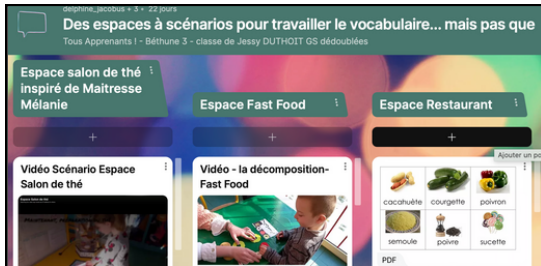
delphine_jacobus + 3 • 22 jours

Des espaces à scénarios pour travailler le vocabulaire... mais pas que

Tous Apprenants ! - Béthune 3 - classe de Jessy DUTHOIT GS dédoublées

Espace salon de thé inspiré de Maitresse Mélanie

+

Vidéo Scénario Espace Salon de thé

Espace Fast Food

+

Vidéo - la décomposition-Fast Food

Espace Restaurant

+

Ajouter un po

cacahuète

courgette

poivron

semoule

poivre

sucette

PDF